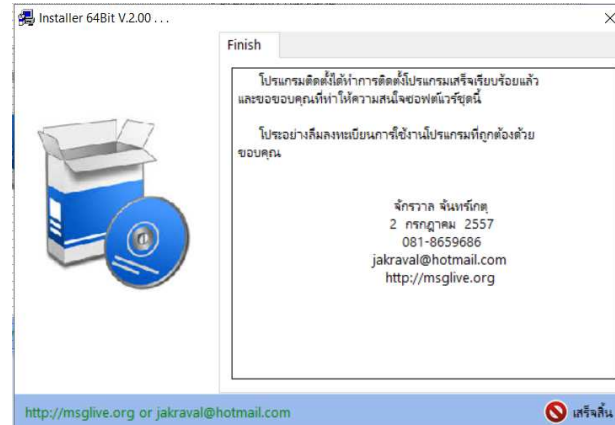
Installer 64Bit V.2.00 . . .

×

Finish

โปรแกรมติดตั้งได้ทำการติดตั้งโปรแกรมเสร็จเรียบร้อยแล้ว และขอขอบคุณที่ทำให้ความสนใจซอฟต์แวร์ชุดนี้

โปรดอย่างลืมลงทะเบียนการใช้งานโปรแกรมที่ถูกต้องด้วย ขอบคุณ

จักรวาล จันทร์เกตุ
2 กรกฎาคม 2557
081-8659686
jakraval@hotmail.com
http://msglive.org

http://msglive.org or jakraval@hotmail.com

เสร็จสิ้น